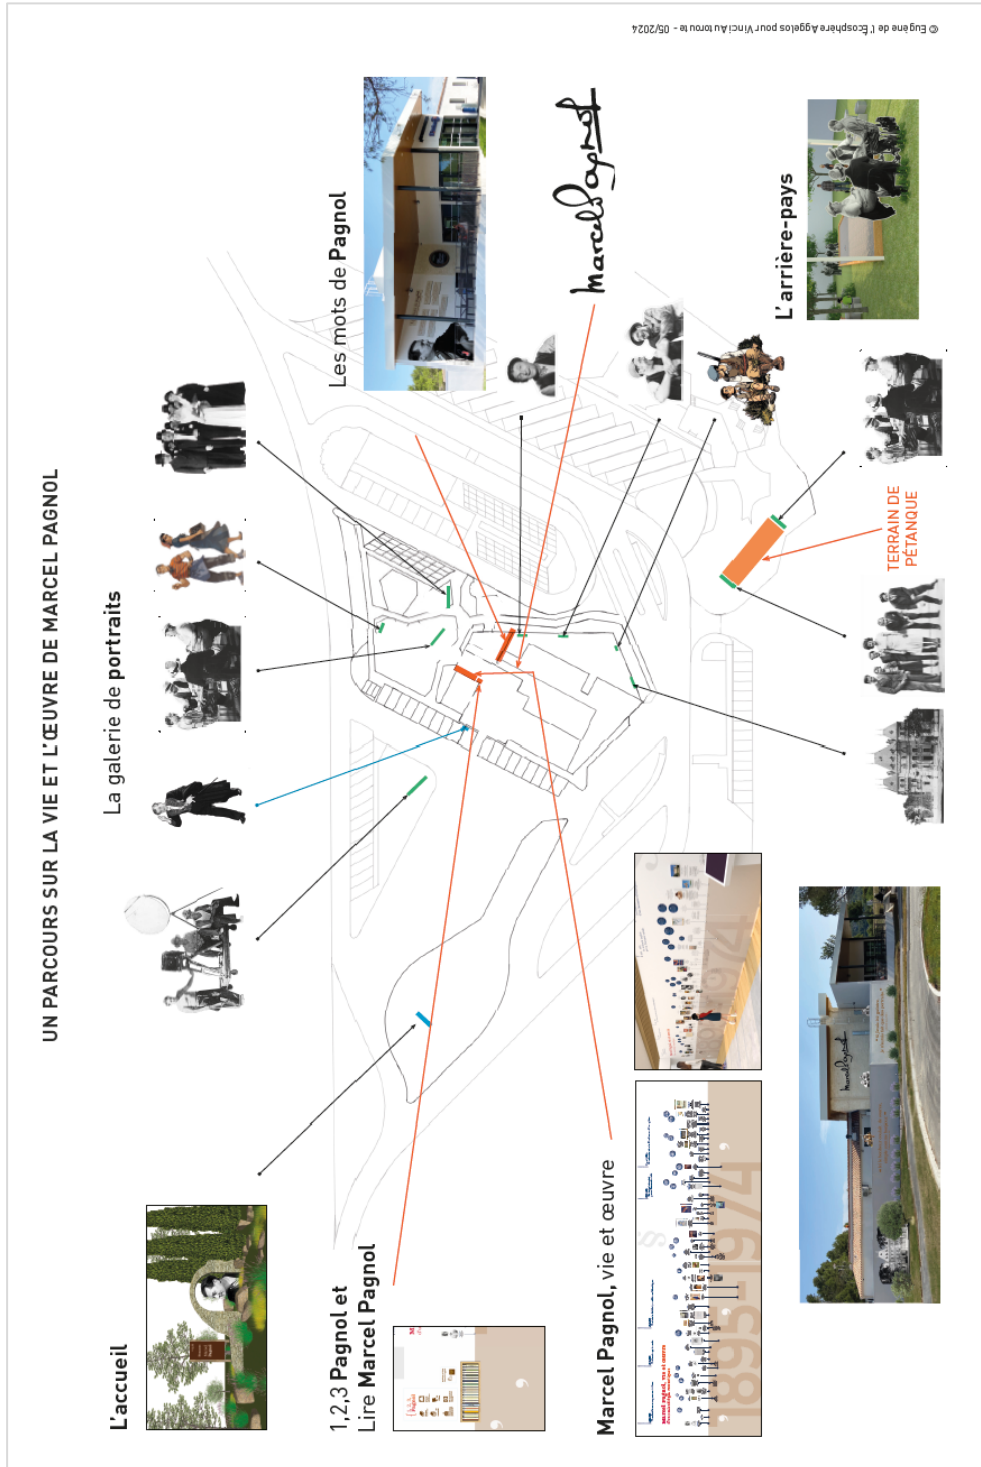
UN PARCOURS SUR LA VIE ET L'ŒUVRE DE MARCEL PAGNOL

L'accueil

La galerie de portraits

1,2,3 Pagnol et Lire Marcel Pagnol

Marcel Pagnol, vie et œuvre

Les mots de Pagnol

Marcel Pagnol

L'arrière-pays

TERRAIN DE PÉTANQUE

1895-1974

© Eugène de l'Écosphère Aggelos pour Vinci Autoroute - 05/2024